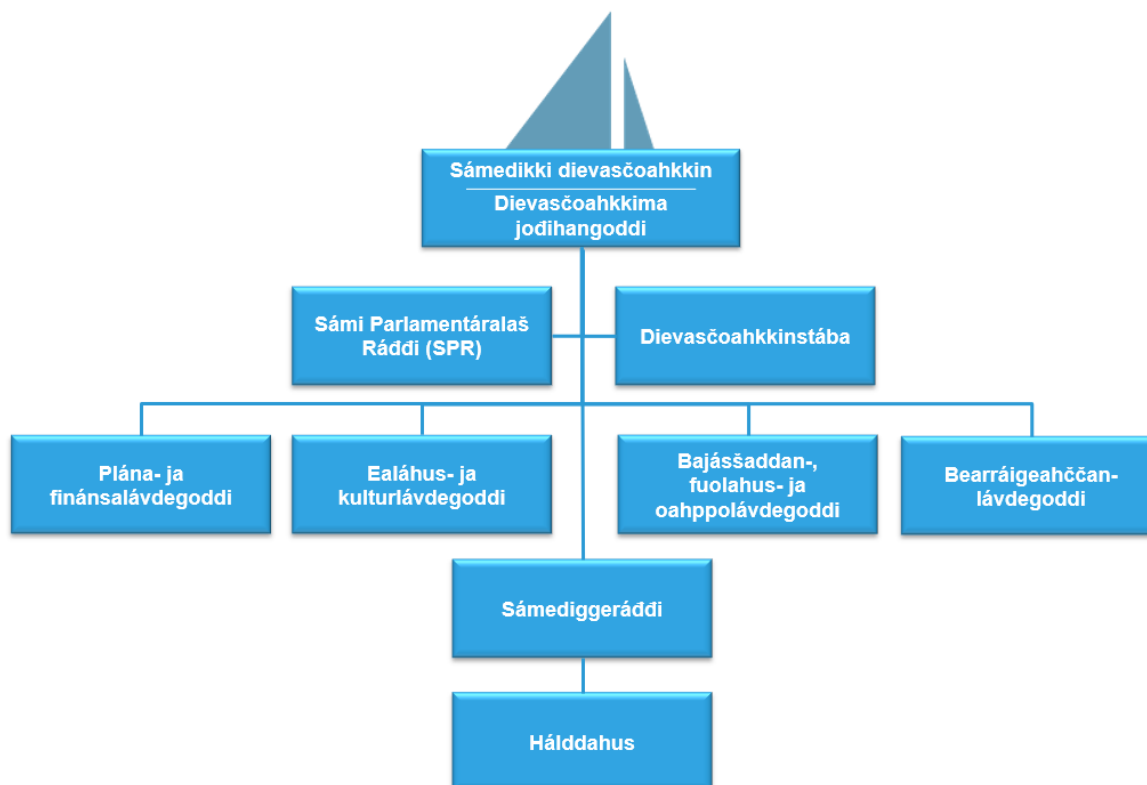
Sámedikki dievasčoahkkin

Dievasčoahkkima jođihangoddi

Sámi Parlamentáralaš Ráđđi (SPR)

Dievasčoahkkinstába

Plána- ja finánsalávdegoddi

Ealáhus- ja kulturlávdegoddi

Bajásšaddan-, fuolahus- ja oahppolávdegoddi

Bearráigeahččanlávdegoddi

Sámediggeráđđi

Hálddahus